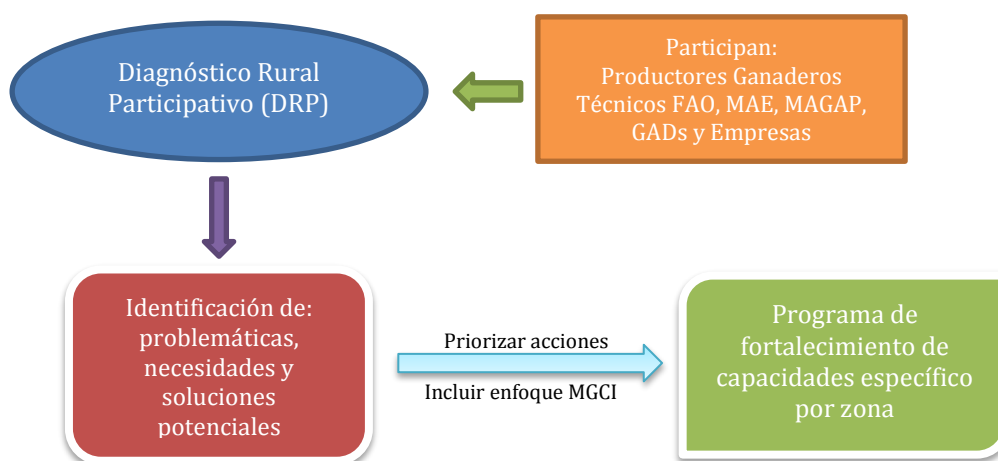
Diagnóstico Rural Participativo (DRP)

Participan:
Productores Ganaderos
Técnicos FAO, MAE, MAGAP, GADs y Empresas

Identificación de: problemáticas, necesidades y soluciones potenciales

Priorizar acciones

Incluir enfoque MGCI

Programa de fortalecimiento de capacidades específico por zona